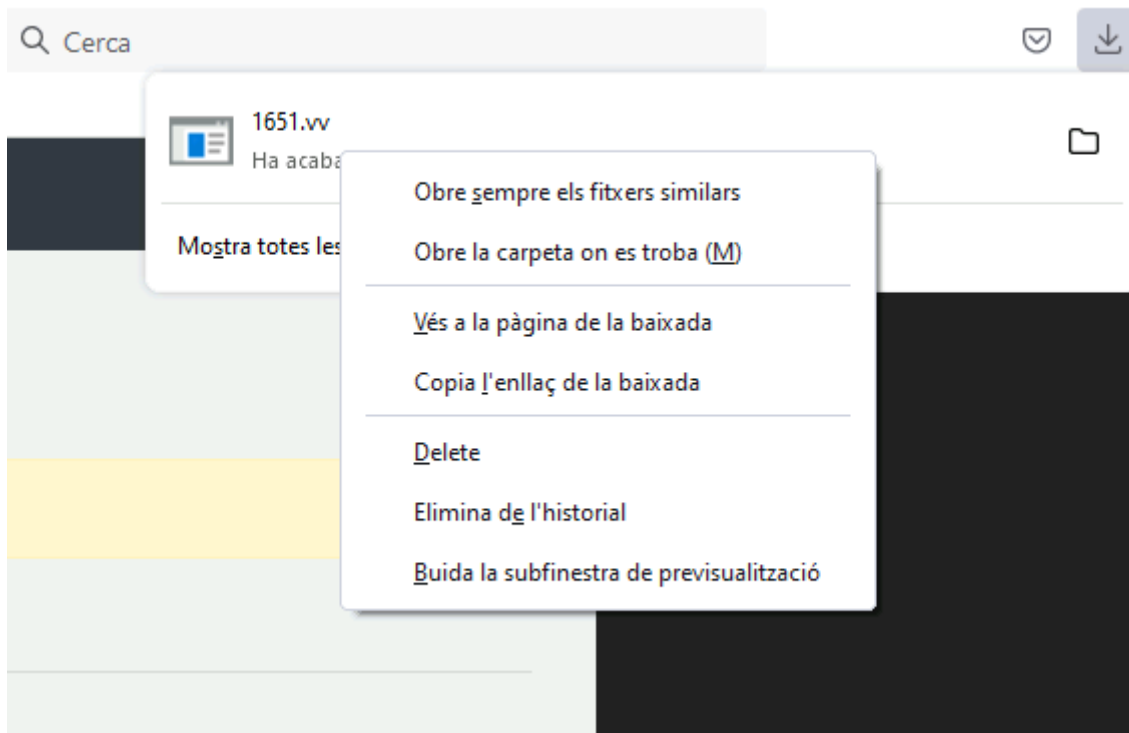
Cerca

1651.vv
Ha acaba

Mostra totes les

Obre sempre els fitxers similars
Obre la carpeta on es troba (M)

Vés a la pàgina de la baixada
Copia l'enllaç de la baixada

Delete
Elimina de l'historial
Buida la subfinestra de previsualització